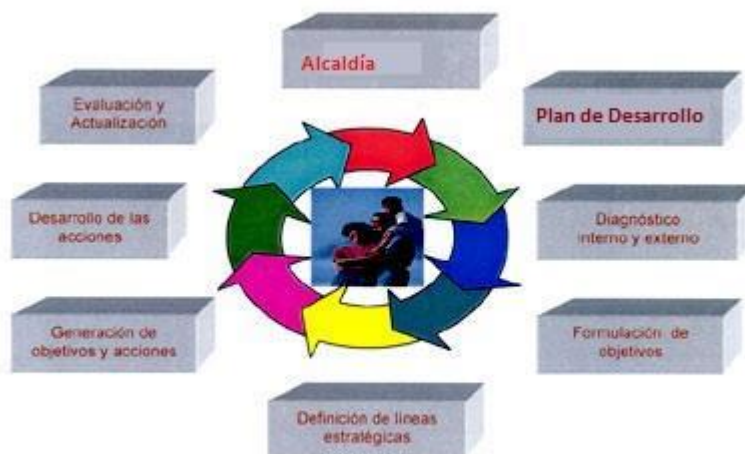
Alcaldía

Plan de Desarrollo

Diagnóstico interno y externo

Formulación de objetivos

Definición de lineas estratégicas

Generación de objetivos y acciones

Desarrollo de las acciones

Evaluación y Actualización